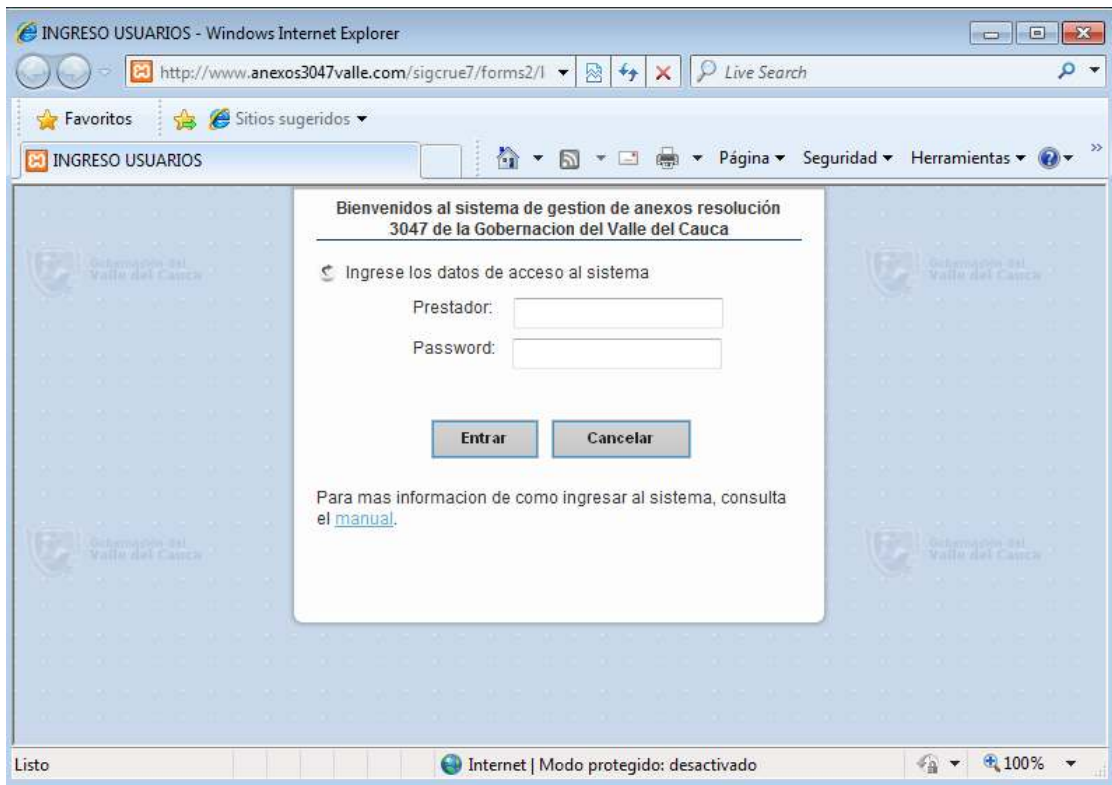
INGRESO USUARIOS - Windows Internet Explorer

http://www.anexos3047valle.com/sigcrue7/forms2/l

Live Search

Favoritos

Sitios sugeridos

INGRESO USUARIOS

Página Seguridad Herramientas

Bienvenidos al sistema de gestion de anexos resolución 3047 de la Gobernacion del Valle del Cauca

Ingrese los datos de acceso al sistema

Prestador:

Password:

Entrar

Cancelar

Para mas informacion de como ingresar al sistema, consulta el manual.

Gobernación del Valle del Cauca

Gobernación del Valle del Cauca

Gobernación del Valle del Cauca

Gobernación del Valle del Cauca

Listo

Internet | Modo protegido: desactivado

100%